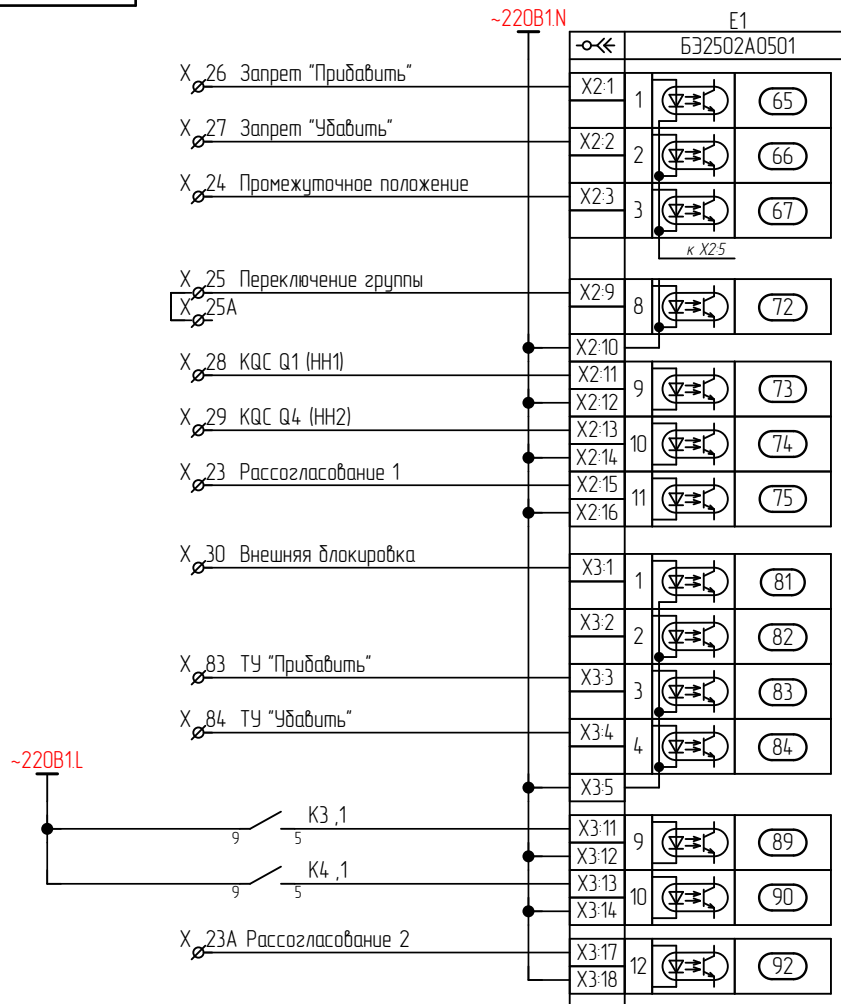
~220B1.N
E1
БЭ2502А0501

X 26 Запрет "Прибавить"
X2:1
1
65

X 27 Запрет "Убавить"
X2:2
2
66

X 24 Промежуточное положение
X2:3
3
67

к X2:5

X 25 Переключение группы
X 25А
X2:9
8
72
X2:10

X 28 KQC Q1 (НН1)
X2:11
X2:12
9
73

X 29 KQC Q4 (НН2)
X2:13
X2:14
10
74

X 23 Рассогласование 1
X2:15
X2:16
11
75

X 30 Внешняя блокировка
X3:1
1
81

X3:2
2
82

X 83 ТУ "Прибавить"
X3:3
3
83

X 84 ТУ "Убавить"
X3:4
4
84

X3:5

~220B1.L

K3 ,1
9
5
X3:11
X3:12
9
89

K4 ,1
9
5
X3:13
X3:14
10
90

X 23А Рассогласование 2
X3:17
X3:18
12
92